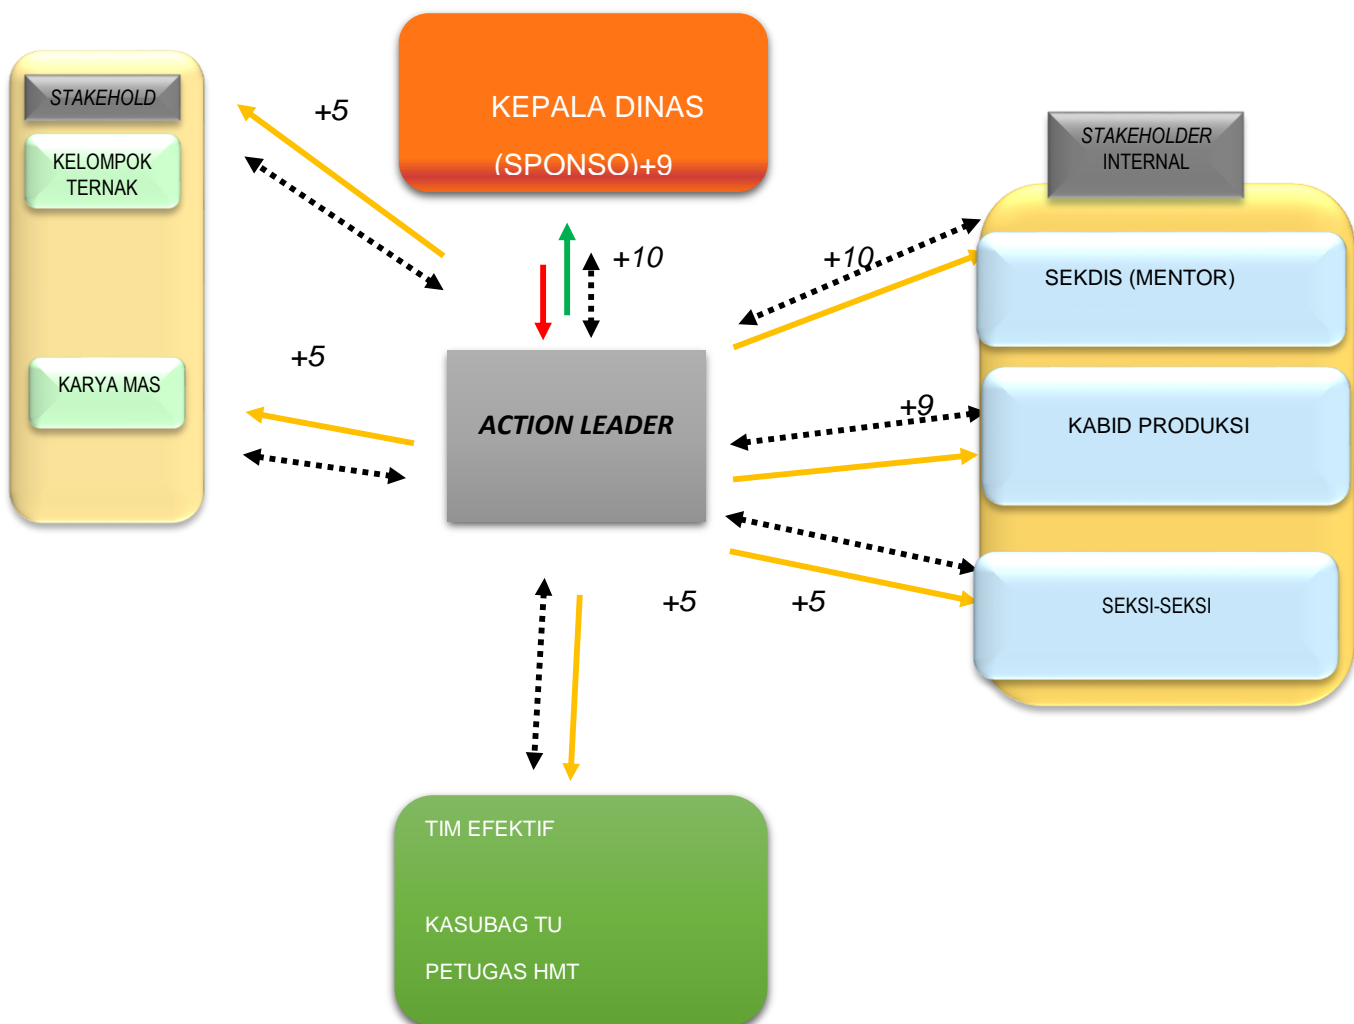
STAKEHOLD

KELOMPOK TERNAK

KARYA MAS

KEPALA DINAS

(SPONSO)+9

+5

+5

+10

ACTION LEADER

STAKEHOLDER INTERNAL

+10

SEKDIS (MENTOR)

+9

KABID PRODUKSI

SEKSI-SEKSI

+5

+5

TIM EFEKTIF

KASUBAG TU

PETUGAS HMT